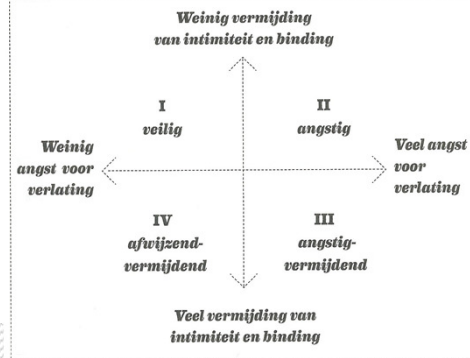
Weinig vermijding van intimiteit en binding

I
veilig

II
angstig

Weinig angst voor verlating

Veel angst voor verlating

IV
afwijzend-vermijdend

III
angstig-vermijdend

Veel vermijding van intimiteit en binding